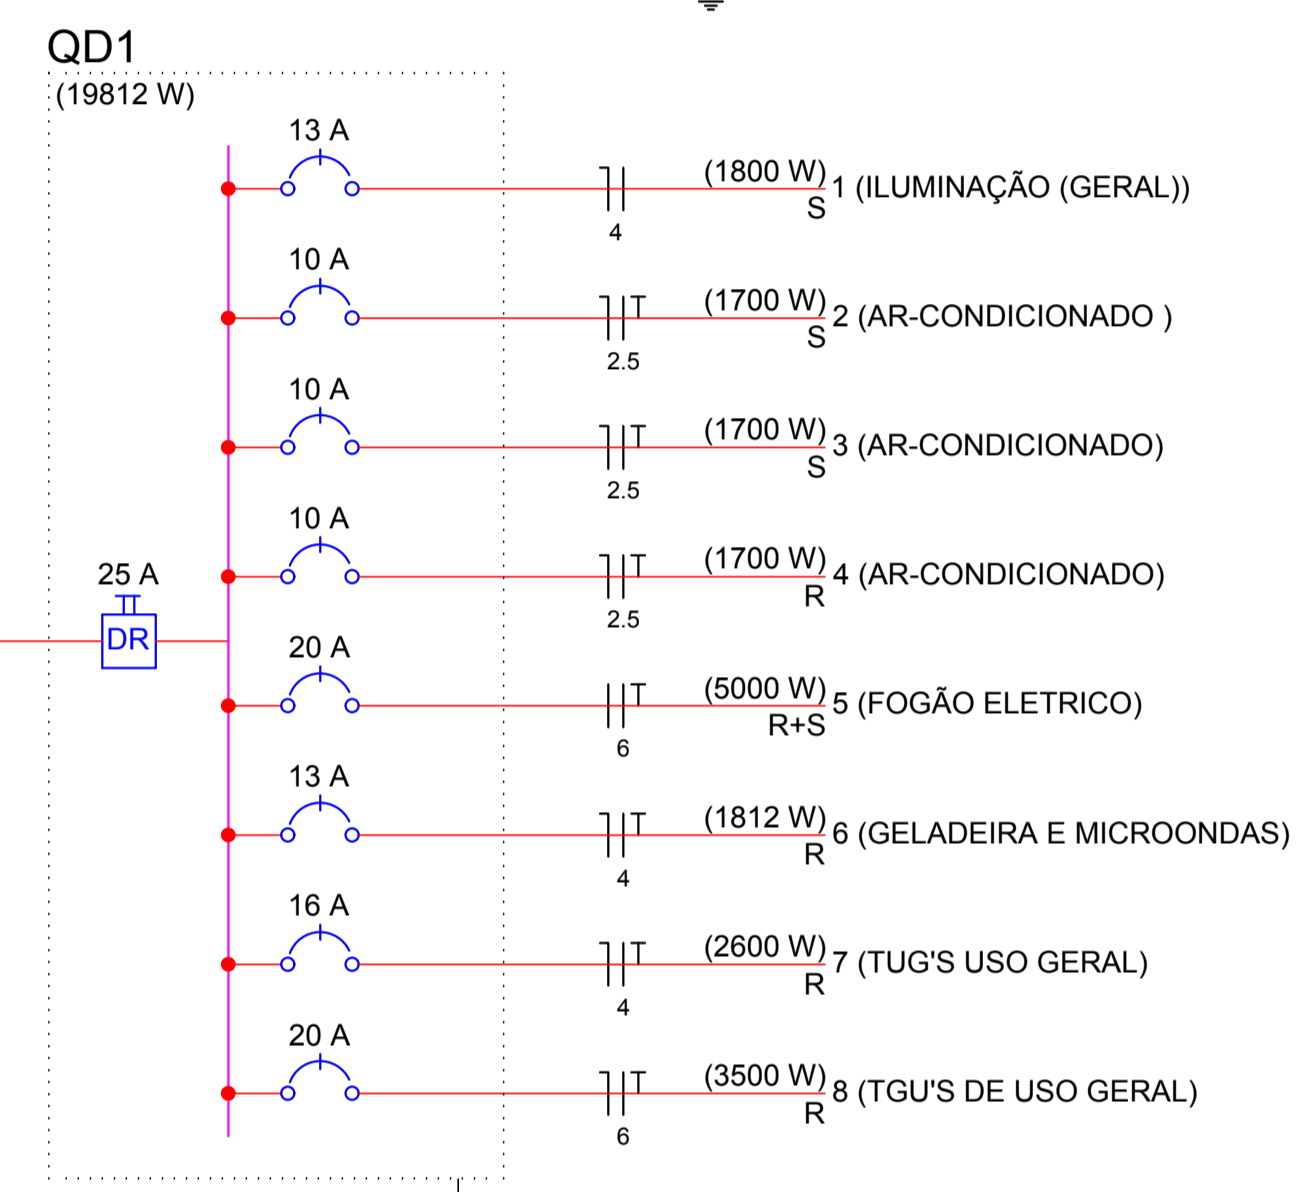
QD1
(19812 W)

25 A
DR

13 A
4
(1800 W)
S
1 (ILUMINAÇÃO (GERAL))

10 A
T
2.5
(1700 W)
S
2 (AR-CONDICIONADO )

10 A
T
2.5
(1700 W)
S
3 (AR-CONDICIONADO)

10 A
T
2.5
(1700 W)
R
4 (AR-CONDICIONADO)

20 A
T
6
(5000 W)
R+S
5 (FOGÃO ELETRICO)

13 A
T
4
(1812 W)
R
6 (GELADEIRA E MICROONDAS)

16 A
T
4
(2600 W)
R
7 (TUG'S USO GERAL)

20 A
T
6
(3500 W)
R
8 (TGU'S DE USO GERAL)